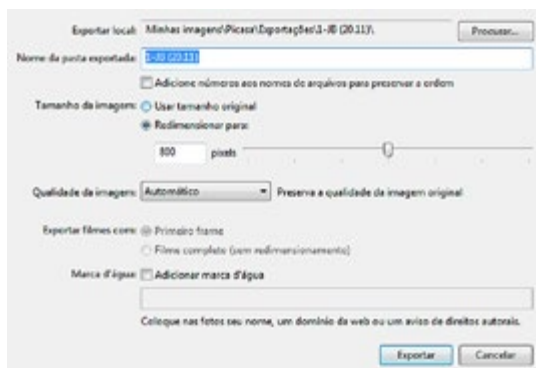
Exportar local: Minhas imagens\Picasa\Exportações\1-J0 (20.11)\

Procurar...

Nome da pasta exportada: 1-J0 (20.11)

Adicione números aos nomes de arquivos para preservar a ordem

Tamanho da imagem: Usar tamanho original

Redimensionar para:

800 pixels

Qualidade da imagem: Automático

Preserva a qualidade da imagem original

Exportar filmes com: Primeiro frame

Filme completo (sem redimensionamento)

Marca d'água: Adicionar marca d'água

Coloque nas fotos seu nome, um domínio da web ou um aviso de direitos autorais.

Exportar

Cancelar